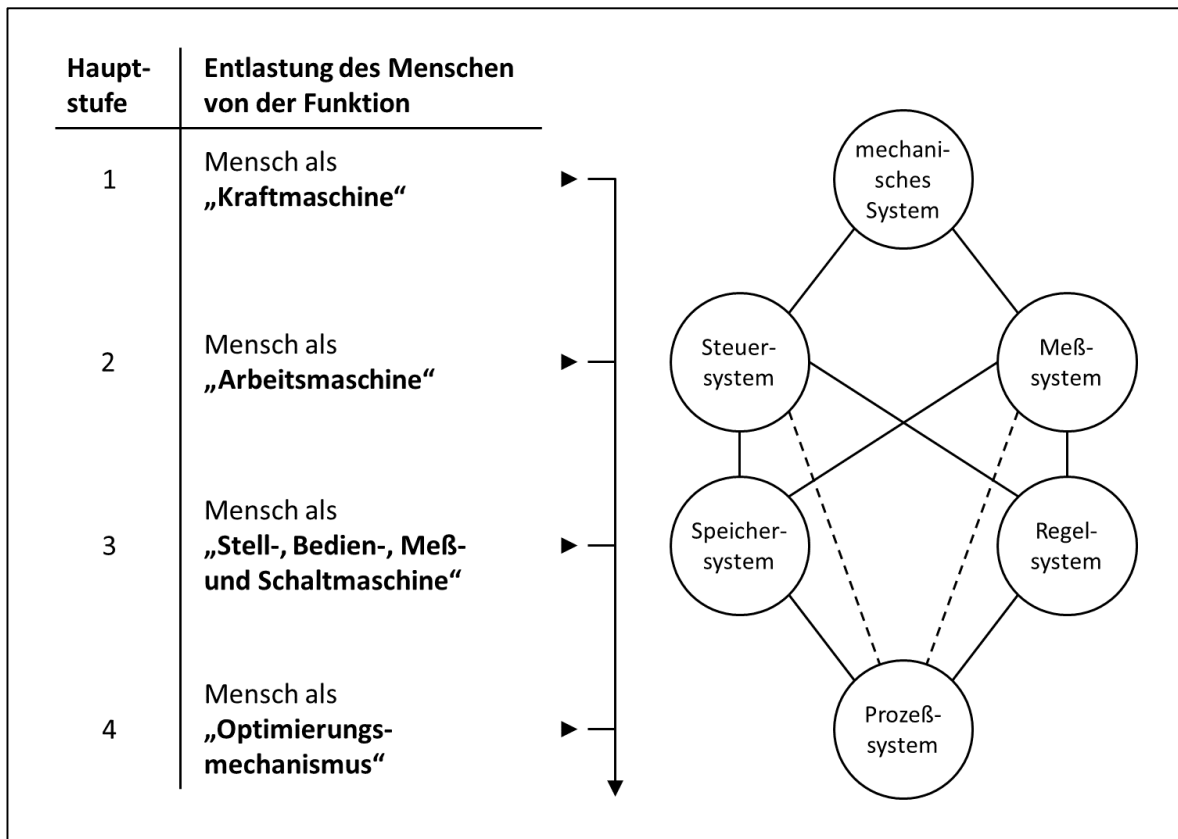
| Hauptstufe | Entlastung des Menschen von der Funktion |
|---|---|
| 1 | Mensch als **„Kraftmaschine“** |
| 2 | Mensch als **„Arbeitsmaschine“** |
| 3 | Mensch als **„Stell-, Bedien-, Meß- und Schaltmaschine“** |
| 4 | Mensch als **„Optimierungsmechanismus“** |

mechanisches System

Steuersystem

Meßsystem

Speichersystem

Regelsystem

Prozeßsystem